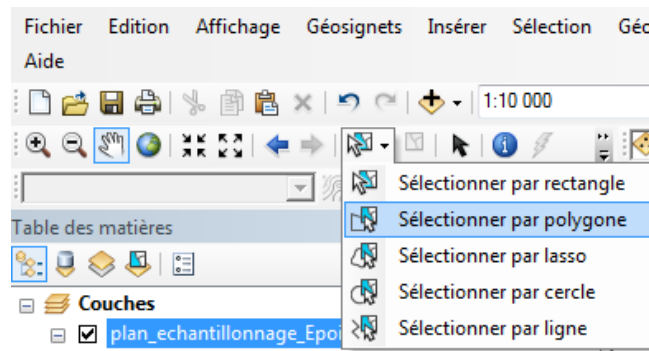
Fichier Edition Affichage Géosignets Insérer Sélection Géo
Aide

1:10 000

Sélectionner par rectangle
Sélectionner par polygone
Sélectionner par lasso
Sélectionner par cercle
Sélectionner par ligne

Table des matières

Couches
plan_echantillonnage_Epoi